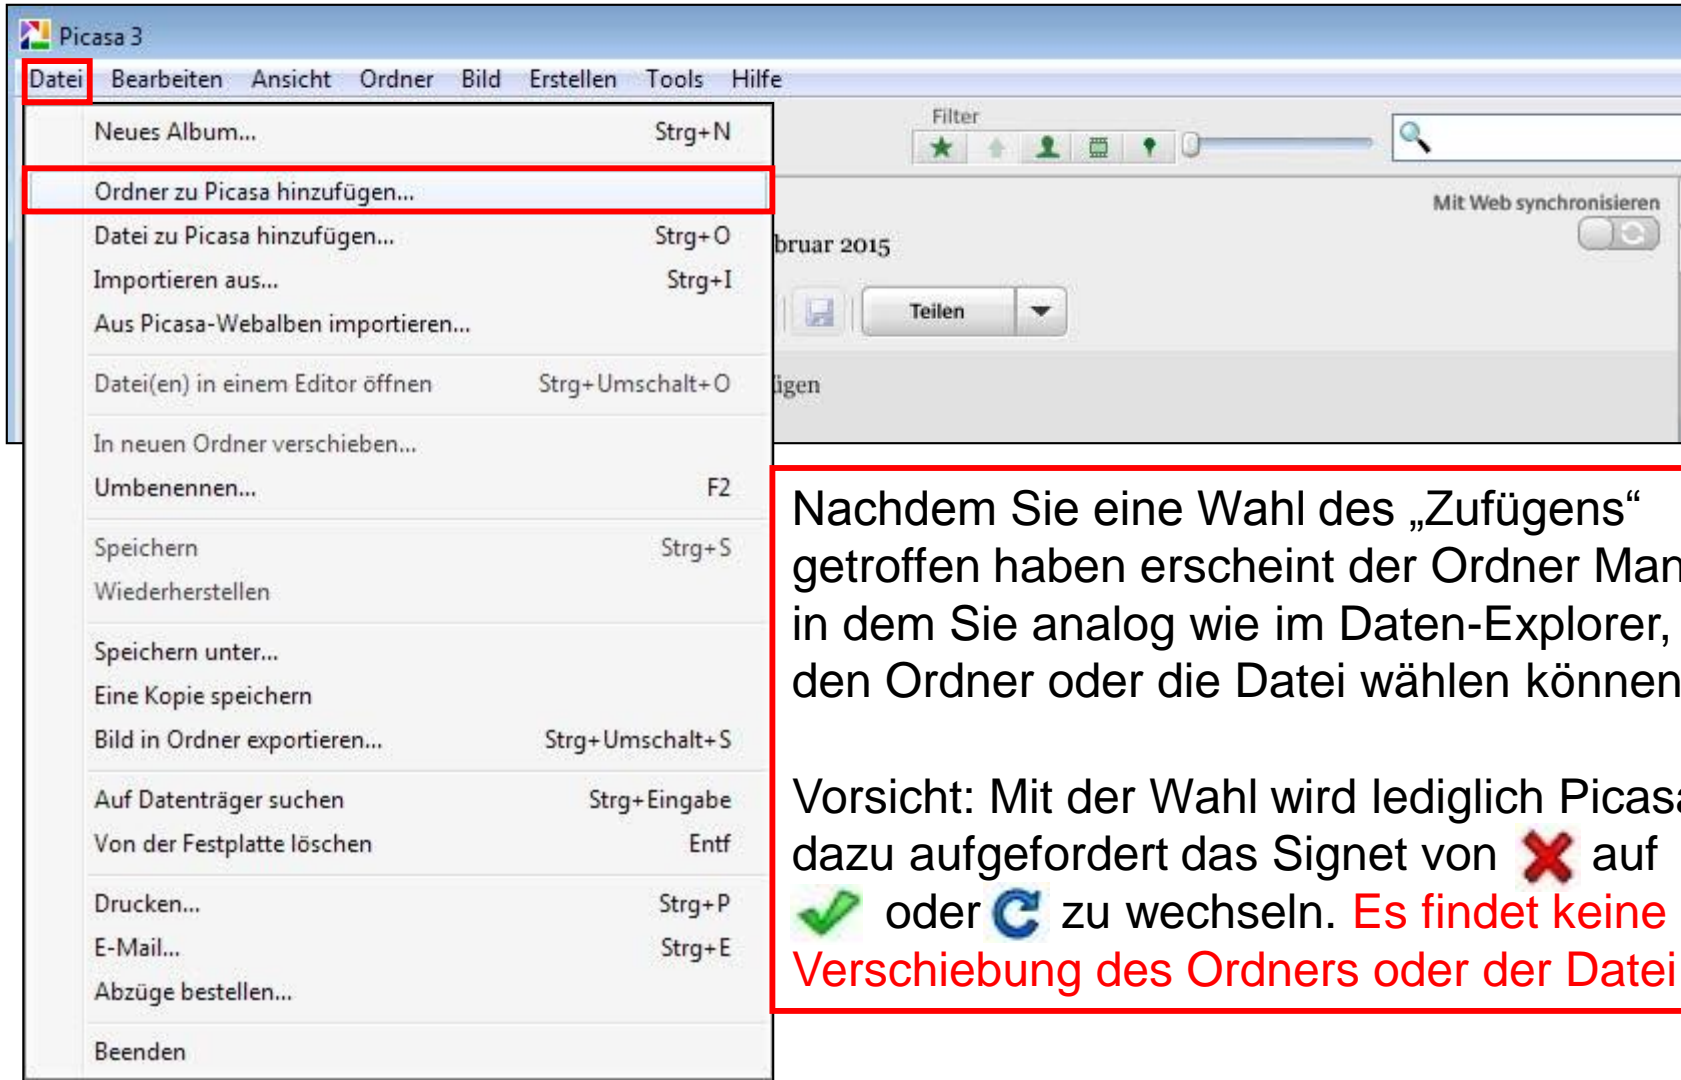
Picasa 3

Datei Bearbeiten Ansicht Ordner Bild Erstellen Tools Hilfe

Neues Album... Strg+N
Ordner zu Picasa hinzufügen...
Datei zu Picasa hinzufügen... Strg+O
Importieren aus... Strg+I
Aus Picasa-Webalben importieren...
Datei(en) in einem Editor öffnen Strg+Umschalt+O
In neuen Ordner verschieben...
Umbenennen... F2
Speichern Strg+S
Wiederherstellen
Speichern unter...
Eine Kopie speichern
Bild in Ordner exportieren... Strg+Umschalt+S
Auf Datenträger suchen Strg+Eingabe
Von der Festplatte löschen Entf
Drucken... Strg+P
E-Mail... Strg+E
Abzüge bestellen...
Beenden

Filter

Mit Web synchronisieren

bruar 2015

Teilen

igen

Nachdem Sie eine Wahl des „Zufügens“ getroffen haben erscheint der Ordner Man in dem Sie analog wie im Daten-Explorer, den Ordner oder die Datei wählen können

Vorsicht: Mit der Wahl wird lediglich Picasa dazu aufgefordert das Signet von auf oder zu wechseln. Es findet keine Verschiebung des Ordners oder der Datei